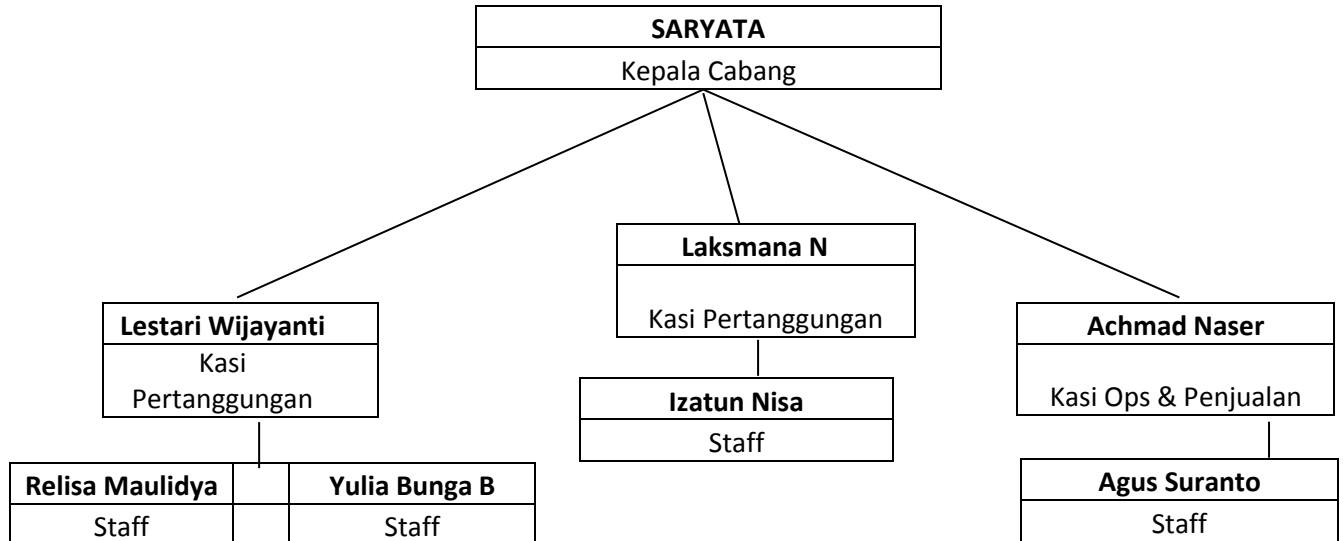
SARYATA
Kepala Cabang

Lestari Wijayanti
Kasi Pertanggungan

Relisa Maulidya
Staff

Yulia Bunga B
Staff

Laksmana N
Kasi Pertanggungan

Izatun Nisa
Staff

Achmad Naser
Kasi Ops & Penjualan

Agus Suranto
Staff